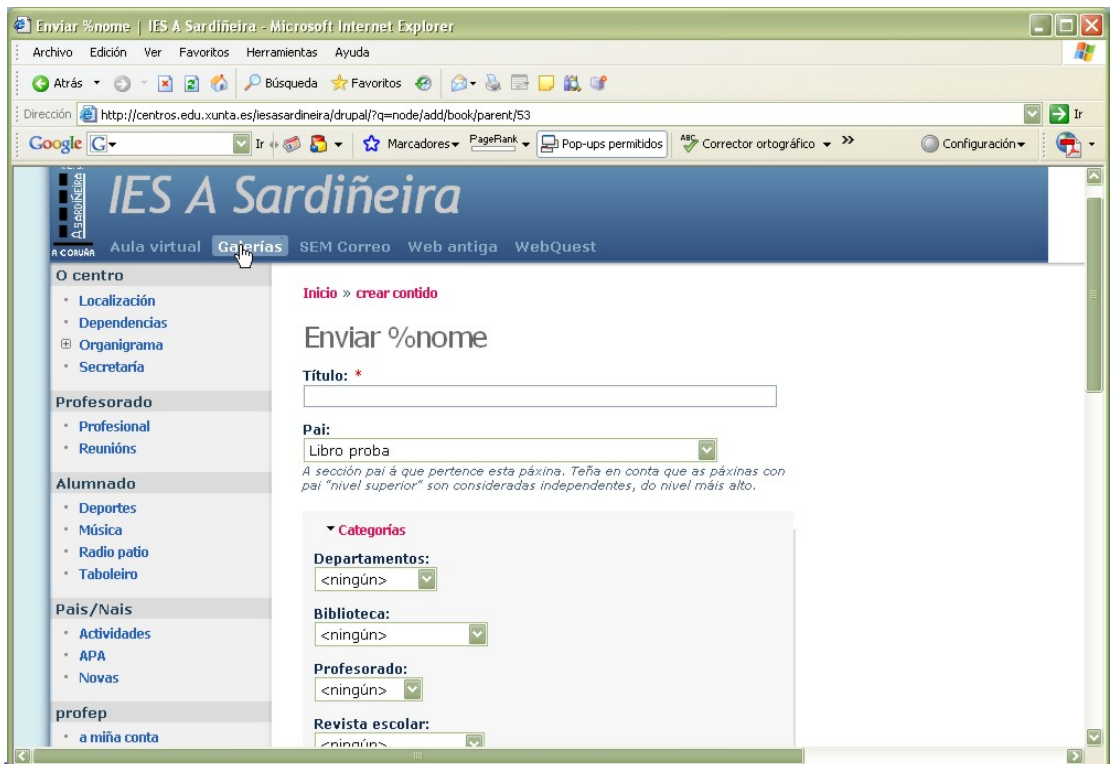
Enviar %nome | IES A Sardiñeira - Microsoft Internet Explorer

Archivo Edición Ver Favoritos Herramientas Ayuda

Atrás Búsqueda Favoritos

Dirección http://centros.edu.xunta.es/iesasardineira/drupal/?q=node/add/book/parent/53 Ir

Google G Ir Marcadores PageRank Pop-ups permitidos Corrector ortográfico Configuración

A SARDIÑEIRA A CORUÑA

IES A Sardiñeira

Aula virtual Galerías SEM Correo Web antiga WebQuest

O centro
· Localización
· Dependencias
⊞ Organigrama
· Secretaría

Profesorado
· Profesional
· Reunións

Alumnado
· Deportes
· Música
· Radio patio
· Taboleiro

Pais/Nais
· Actividades
· APA
· Novas

profep
· a miña conta

Inicio » crear contido

Enviar %nome

Título: *

Pai:
Libro proba
A sección pai á que pertence esta páxina. Teña en conta que as páxinas con pai "nivel superior" son consideradas independentes, do nivel máis alto.

▾ Categorías

Departamentos:
<ningún>

Biblioteca:
<ningún>

Profesorado:
<ningún>

Revista escolar:
<ningún>